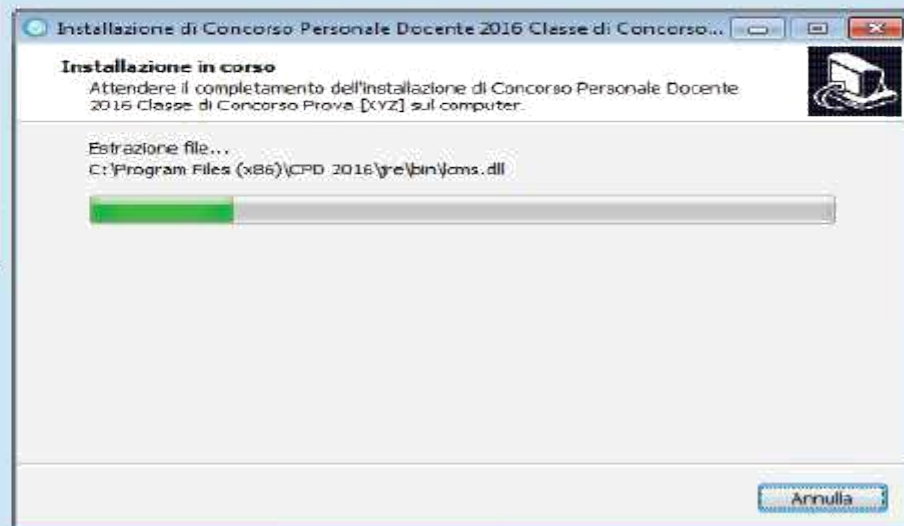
Installazione di Concorso Personale Docente 2016 Classe di Concorso...

Installazione in corso

Attendere il completamento dell'installazione di Concorso Personale Docente 2016 Classe di Concorso Prova [XYZ] sul computer.

Estrazione file...

C:\Program Files (x86)\CPD 2016\jre\bin\lcms.dll

Annulla